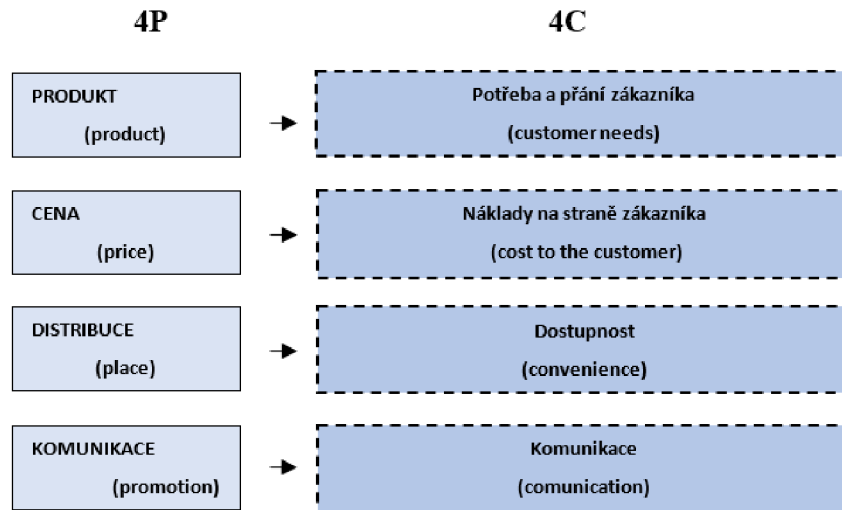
4P

4C

PRODUKT
(product)

Potřeba a přání zákazníka
(customer needs)

CENA
(price)

Náklady na straně zákazníka
(cost to the customer)

DISTRIBUCE
(place)

Dostupnost
(convenience)

KOMUNIKACE
(promotion)

Komunikace
(comunication)